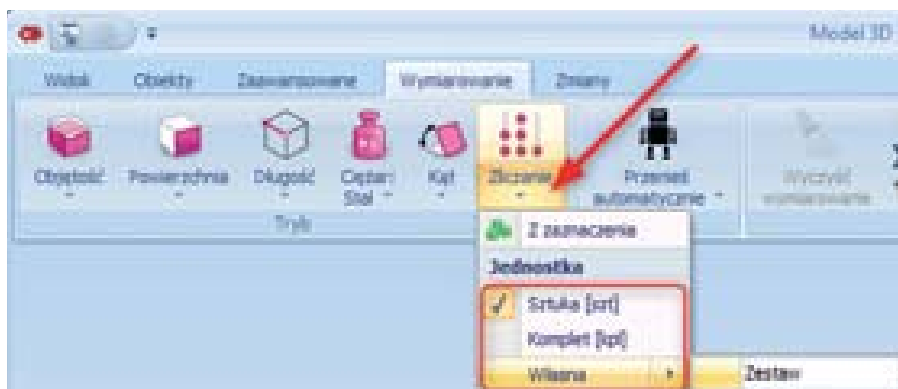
Model 3D

Widok
Obiekty
Zaawansowane
Wymiarowanie
Zmiany

Objętość
Powierzchnia
Długość
Ciężar: Stal
Kąt
Zliczanie
Przenieś automatycznie
Wyczyść wymiarowanie

Tryb

Z zaznaczenia
Jednostka
Sztuka [szt]
Komplet [kpl]
Własne
Zestaw